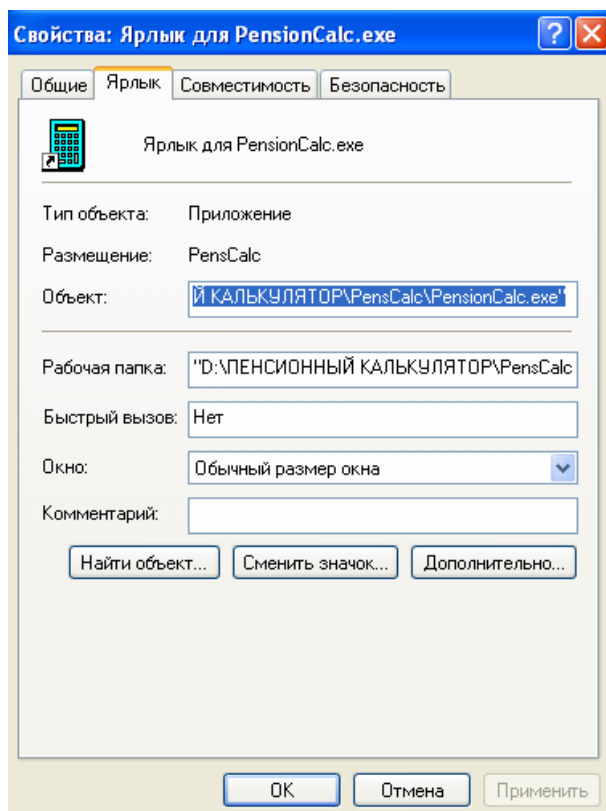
Свойства: Ярлык для PensionCalc.exe

?

X

Общие

Ярлык

Совместимость

Безопасность

Ярлык для PensionCalc.exe

Тип объекта: Приложение

Размещение: PensCalc

Объект: Й КАЛЬКУЛЯТОР\PensCalc\PensionCalc.exe"

Рабочая папка: "D:\ПЕНСИОННЫЙ КАЛЬКУЛЯТОР\PensCalc

Быстрый вызов: Нет

Окно: Обычный размер окна

Комментарий:

Найти объект...

Сменить значок...

Дополнительно...

OK

Отмена

Применить